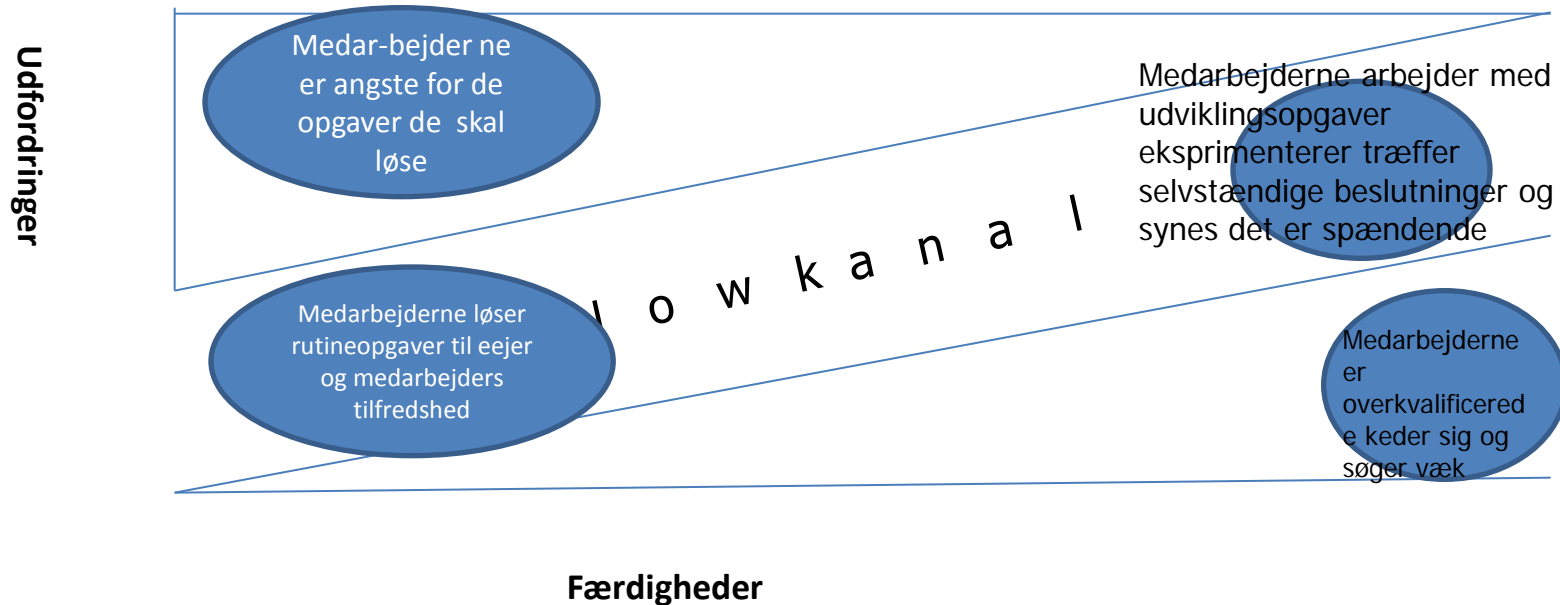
Udfordringer

Medar-bejder ne er angste for de opgaver de skal løse

Medarbejderne arbejder med udviklingsopgaver eksprimenterer træffer selvstændige beslutninger og synes det er spændende

l o w k a n a l

Medarbejderne løser rutineopgaver til eejer og medarbejders tilfredshed

Medarbejderne er overkvalificerede keder sig og søger væk

Færdigheder